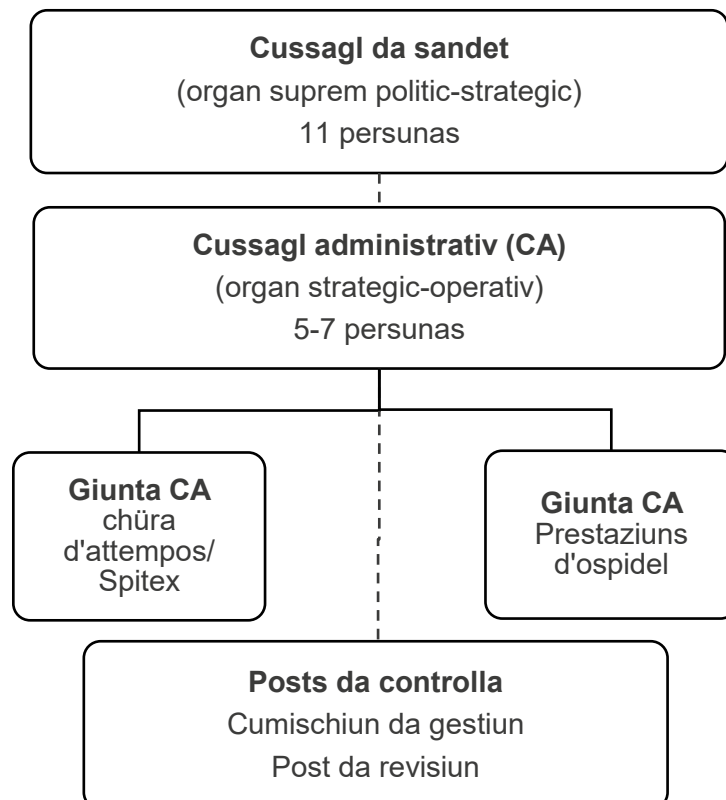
**Cussagl da sandet**
(organ suprem politic-strategic)
11 persunas

**Cussagl administrativ (CA)**
(organ strategic-operativ)
5-7 persunas

**Giunta CA**
chüra d'attempos/ Spitex

**Giunta CA**
Prestaziuns d'ospidel

**Posts da controlla**
Cumischiun da gestiun
Post da revisiun